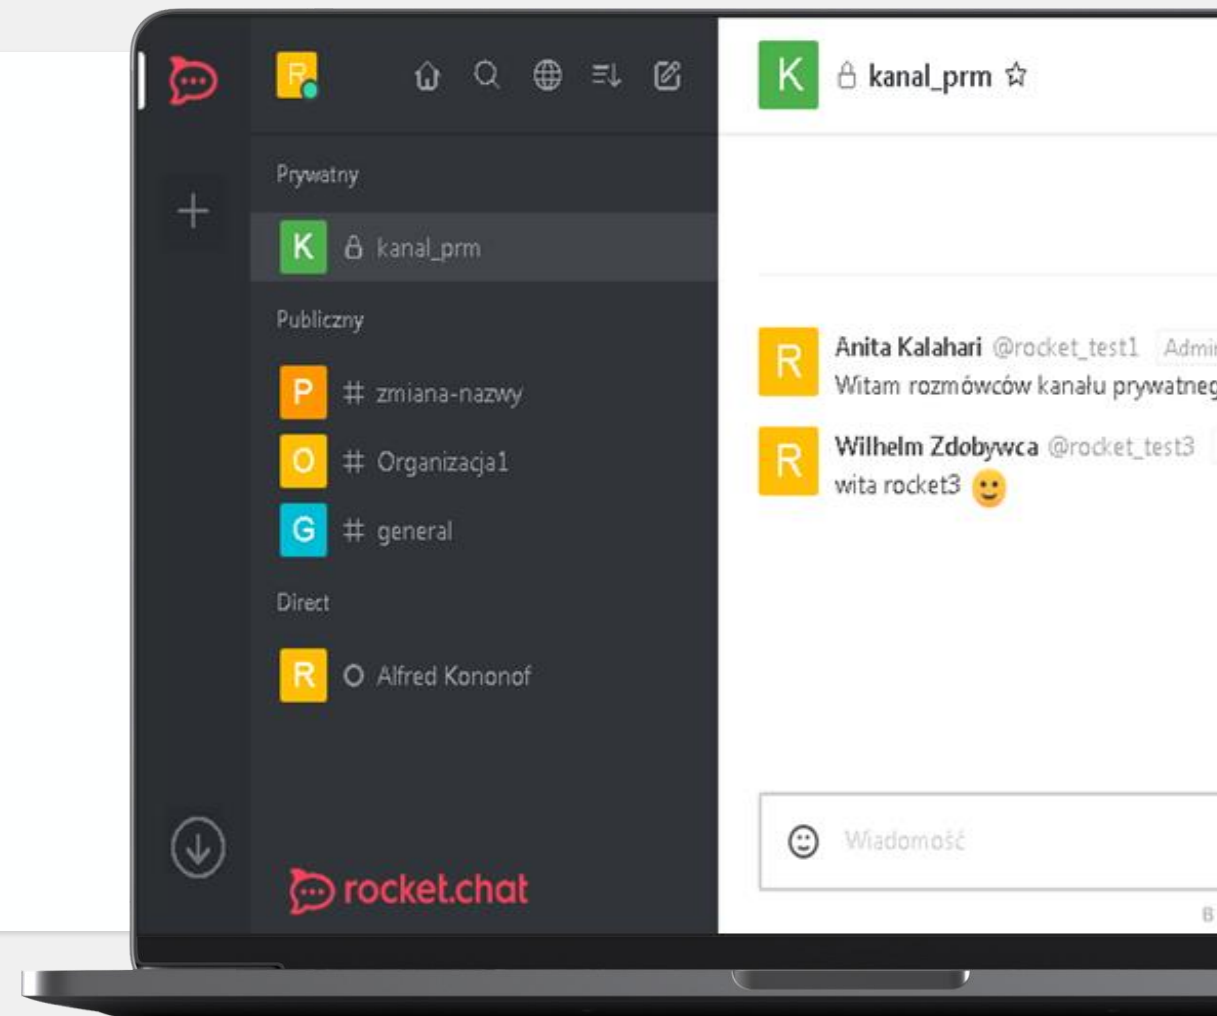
R

Prywatny

K kanal_prm

Publiczny

P # zmiana-nazwy

O # Organizacja1

G # general

Direct

R Alfred Kononof

rocket.chat

K kanal_prm

R Anita Kalahari @rocket_test1 Admi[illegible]
Witam rozmówców kanału prywatneg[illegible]

R Wilhelm Zdobywca @rocket_test3
wita rocket3

Wiadomość

B